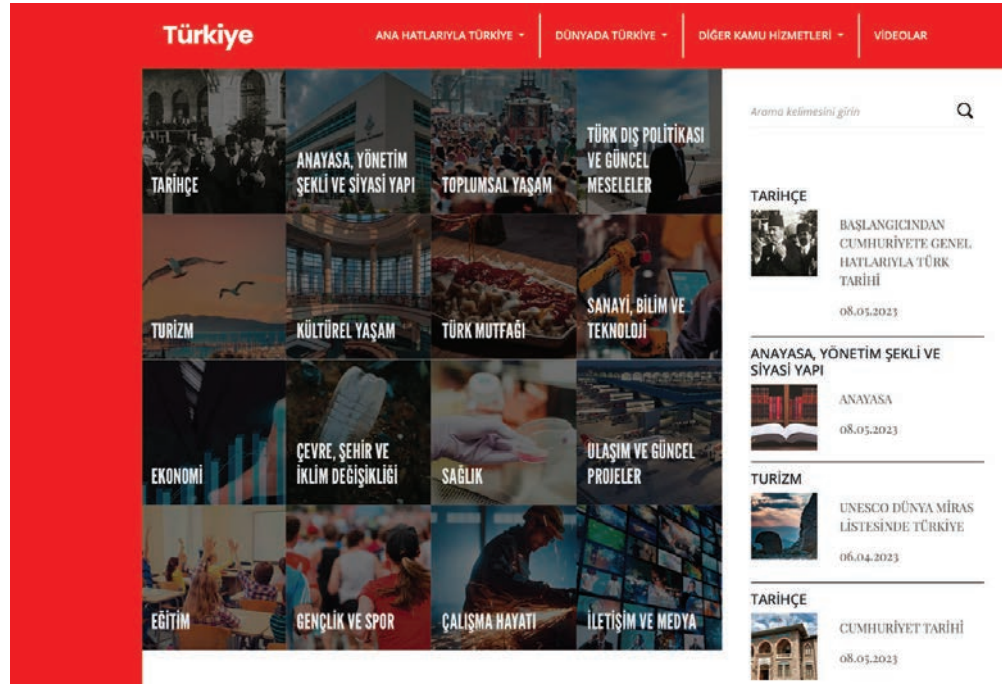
Türkiye

ANA HATLARIYLA TÜRKİYE
DÜNYADA TÜRKİYE
DİĞER KAMU HİZMETLERİ
VİDEOLAR

TARİHÇE
ANAYASA, YÖNETİM ŞEKLİ VE SİYASİ YAPI
TOPLUMSAL YAŞAM
TÜRK DIŞ POLİTİKASI VE GÜNCEL MESELELER
TURİZM
KÜLTÜREL YAŞAM
TÜRK MUTFAĞI
SANAYİ, BİLİM VE TEKNOLOJİ
EKONOMİ
ÇEVRE, ŞEHİR VE İKLİM DEĞİŞİKLİĞİ
SAĞLIK
ULAŞIM VE GÜNCEL PROJELER
EĞİTİM
GENÇLİK VE SPOR
ÇALIŞMA HAYATI
İLETİŞİM VE MEDYA

Arama kelimesini girin

TARİHÇE
BAŞLANGICINDAN CUMHURİYETE GENEL HATLARIYLA TÜRK TARİHİ
08.05.2023

ANAYASA, YÖNETİM ŞEKLİ VE SİYASİ YAPI
ANAYASA
08.05.2023

TURİZM
UNESCO DÜNYA MİRAS LİSTESİNDE TÜRKİYE
06.04.2023

TARİHÇE
CUMHURİYET TARİHİ
08.05.2023